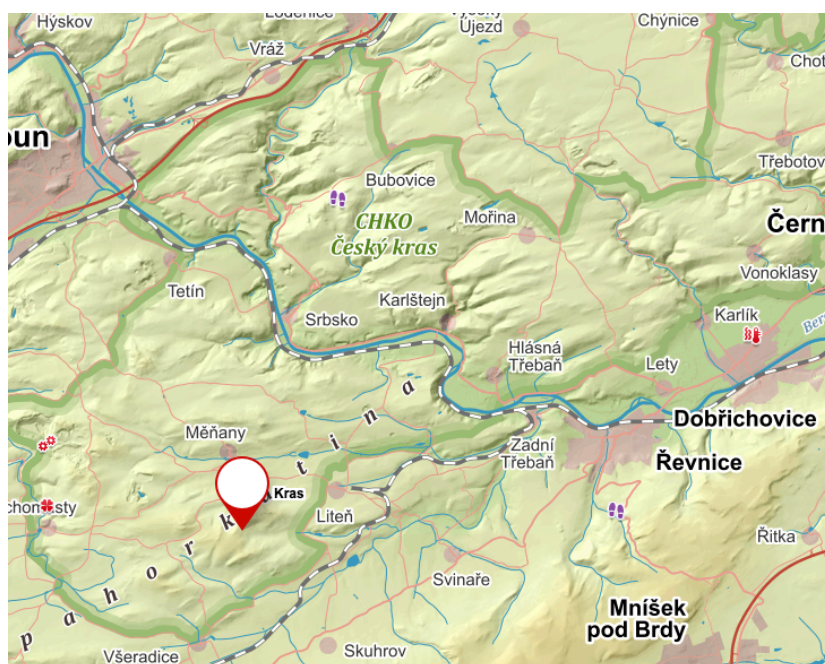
Hýskov
Lodenice
Vysoký Újezd
Chýnice
Choť
Vráž
oun
Třebotov
Bubovice
CHKO Český kras
Mořina
Čern
Tetín
Karlštejn
Vonoklasy
Srbsko
Karlík
Ber
Hlásná Třebaň
Lety
Dobřichovice
Měňany
Zadní Třebaň
Řevnice
Kras
chon sty
Liteň
Řitka
Svinaře
Mníšek pod Brdy
Skuhrov
Všeradice
p a h o r k a t i n a